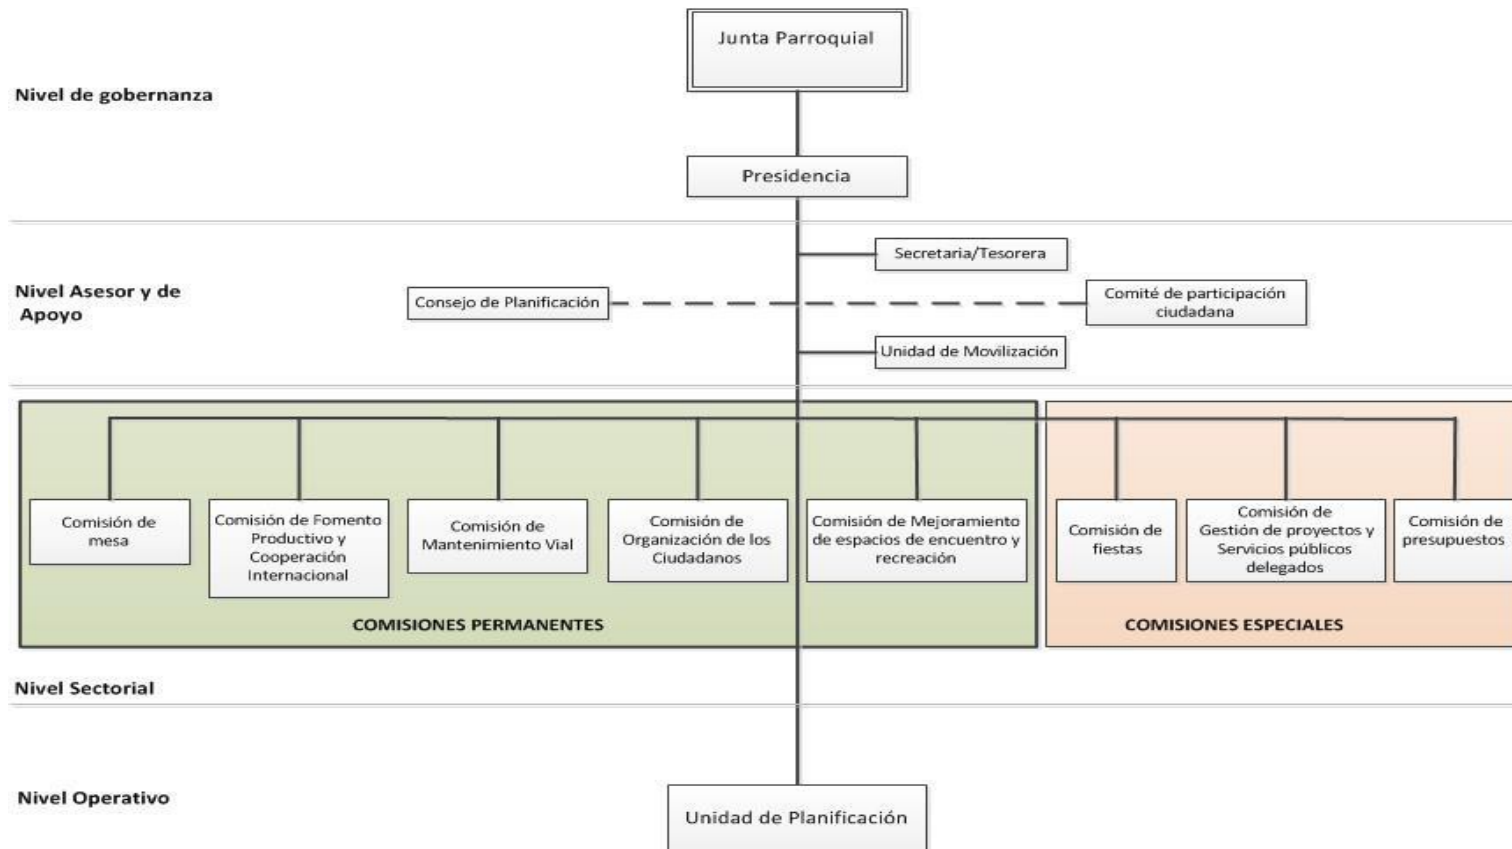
Junta Parroquial

Nivel de gobernanza

Presidencia

Secretaria/Tesorera

Nivel Asesor y de Apoyo

Consejo de Planificación

Comité de participación ciudadana

Unidad de Movilización

Comisión de mesa

Comisión de Fomento Productivo y Cooperación Internacional

Comisión de Mantenimiento Vial

Comisión de Organización de los Ciudadanos

Comisión de Mejoramiento de espacios de encuentro y recreación

COMISIONES PERMANENTES

Comisión de fiestas

Comisión de Gestión de proyectos y Servicios públicos delegados

Comisión de presupuestos

COMISIONES ESPECIALES

Nivel Sectorial

Nivel Operativo

Unidad de Planificación